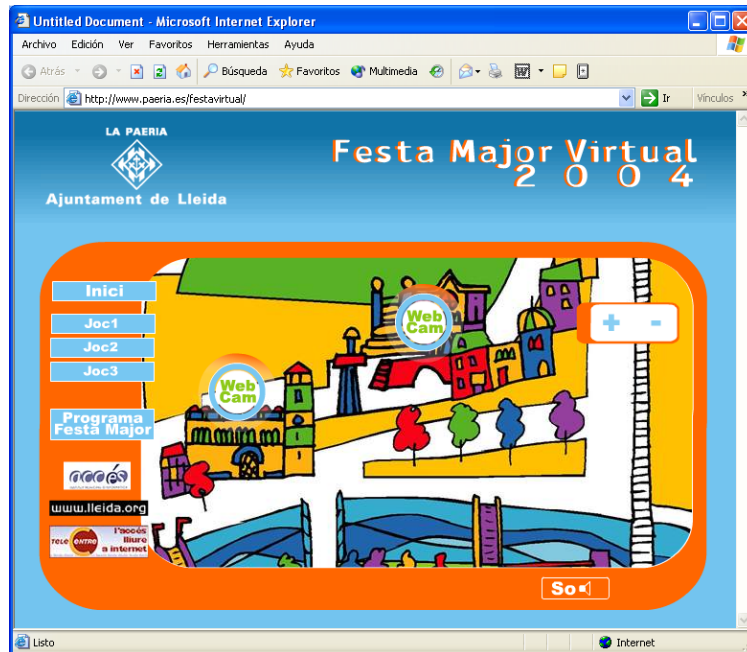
Untitled Document - Microsoft Internet Explorer

Archivo Edición Ver Favoritos Herramientas Ayuda

Atrás Búsqueda Favoritos Multimedia

Dirección http://www.paeria.es/festavirtual/ Ir Vínculos

LA PAERIA

Ajuntament de Lleida

Festa Major Virtual 2004

Inici

Joc1

Joc2

Joc3

Programa Festa Major

accés

www.lleida.org

tele centro l'accés lliure a internet

Web Cam

Web Cam

+ -

So

Listo

Internet